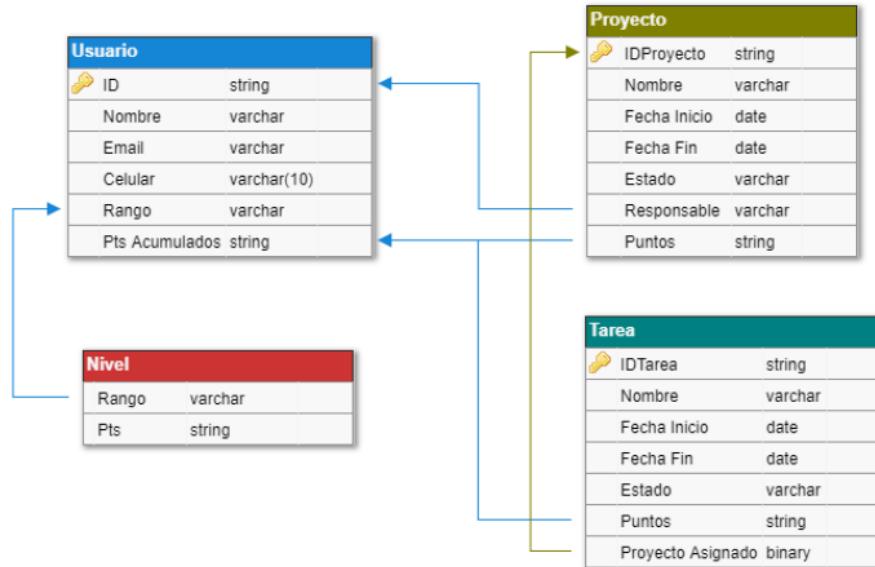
Usuario

| ID | string |
|---|---|
| Nombre | varchar |
| Email | varchar |
| Celular | varchar(10) |
| Rango | varchar |
| Pts Acumulados | string |

Proyecto

| IDProyecto | string |
|---|---|
| Nombre | varchar |
| Fecha Inicio | date |
| Fecha Fin | date |
| Estado | varchar |
| Responsable | varchar |
| Puntos | string |

Nivel

| Rango | varchar |
|---|---|
| Pts | string |

Tarea

| IDTarea | string |
|---|---|
| Nombre | varchar |
| Fecha Inicio | date |
| Fecha Fin | date |
| Estado | varchar |
| Puntos | string |
| Proyecto Asignado | binary |